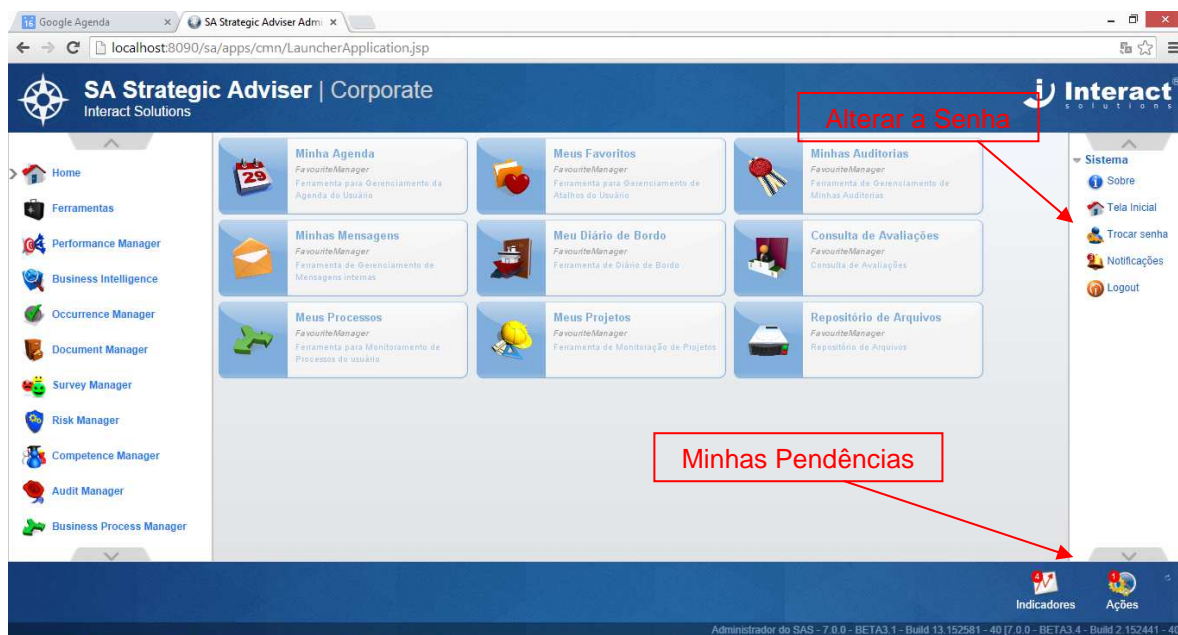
Google Agenda
SA Strategic Adviser Adm
localhost:8090/sa/apps/cmn/LauncherApplication.jsp

SA Strategic Adviser | Corporate
Interact Solutions

Interact solutions

Alterar a Senha

Home
Ferramentas
Performance Manager
Business Intelligence
Occurrence Manager
Document Manager
Survey Manager
Risk Manager
Competence Manager
Audit Manager
Business Process Manager

Minha Agenda
FavouriteManager
Ferramenta para Gerenciamento da Agenda do Usuário

Meus Favoritos
FavouriteManager
Ferramenta para Gerenciamento de Atalhos do Usuário

Minhas Auditorias
FavouriteManager
Ferramenta de Gerenciamento de Minhas Auditorias

Minhas Mensagens
FavouriteManager
Ferramenta de Gerenciamento de Mensagens internas

Meu Diário de Bordo
FavouriteManager
Ferramenta de Diário de Bordo

Consulta de Avaliações
FavouriteManager
Consulta de Avaliações

Meus Processos
FavouriteManager
Ferramenta para Monitoramento de Processos do usuário

Meus Projetos
FavouriteManager
Ferramenta de Monitoração de Projetos

Repositório de Arquivos
FavouriteManager
Repositório de Arquivos

Sistema
Sobre
Tela Inicial
Trocar senha
Notificações
Logout

Minhas Pendências

Indicadores
Ações

Administrador do SAS - 7.0.0 - BETA3.1 - Build 13.152581 - 40 [7.0.0 - BETA3.4 - Build 2.152441 - 40